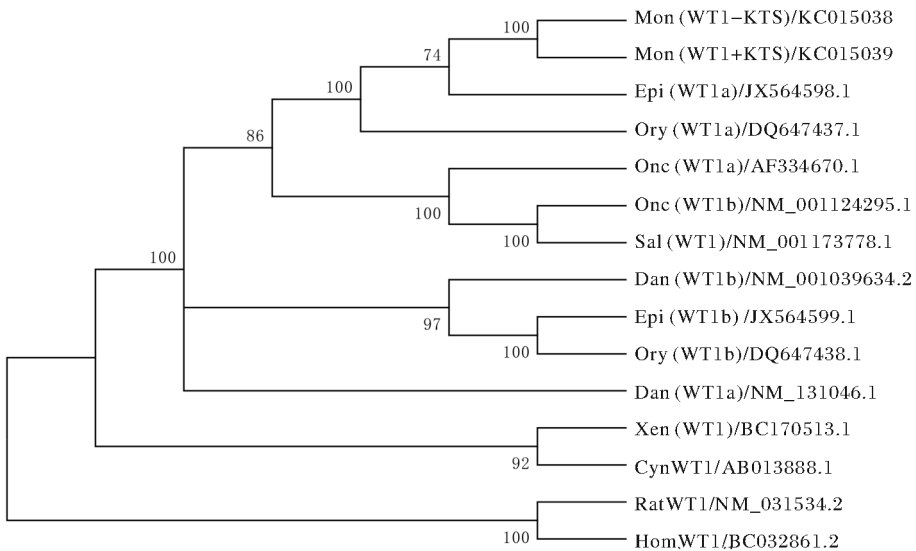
Mon (WT1−KTS)/KC015038
100
74
Mon (WT1+KTS)/KC015039
100
Epi (WT1a)/JX564598.1
86
Ory (WT1a)/DQ647437.1
Onc (WT1a)/AF334670.1
100
Onc (WT1b)/NM_001124295.1
100
Sal (WT1)/NM_001173778.1
100
Dan (WT1b)/NM_001039634.2
97
Epi (WT1b) /JX564599.1
100
Ory (WT1b)/DQ647438.1
Dan (WT1a)/NM_131046.1
Xen (WT1)/BC170513.1
92
CynWT1/AB013888.1
RatWT1/NM_031534.2
100
HomWT1/BC032861.2